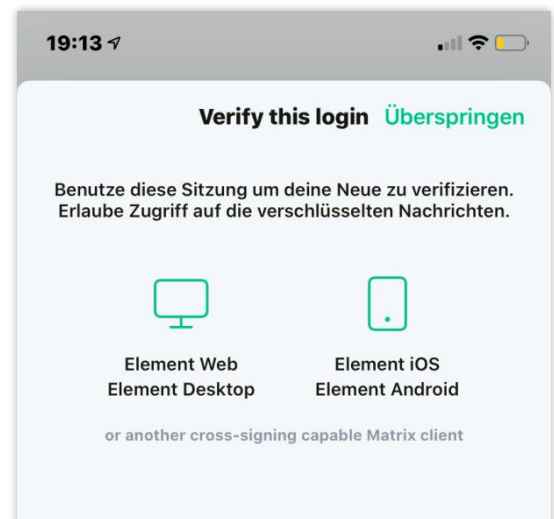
19:13

Verify this login Überspringen

Benutze diese Sitzung um deine Neue zu verifizieren. Erlaube Zugriff auf die verschlüsselten Nachrichten.

Element Web
Element Desktop

Element iOS
Element Android

or another cross-signing capable Matrix client